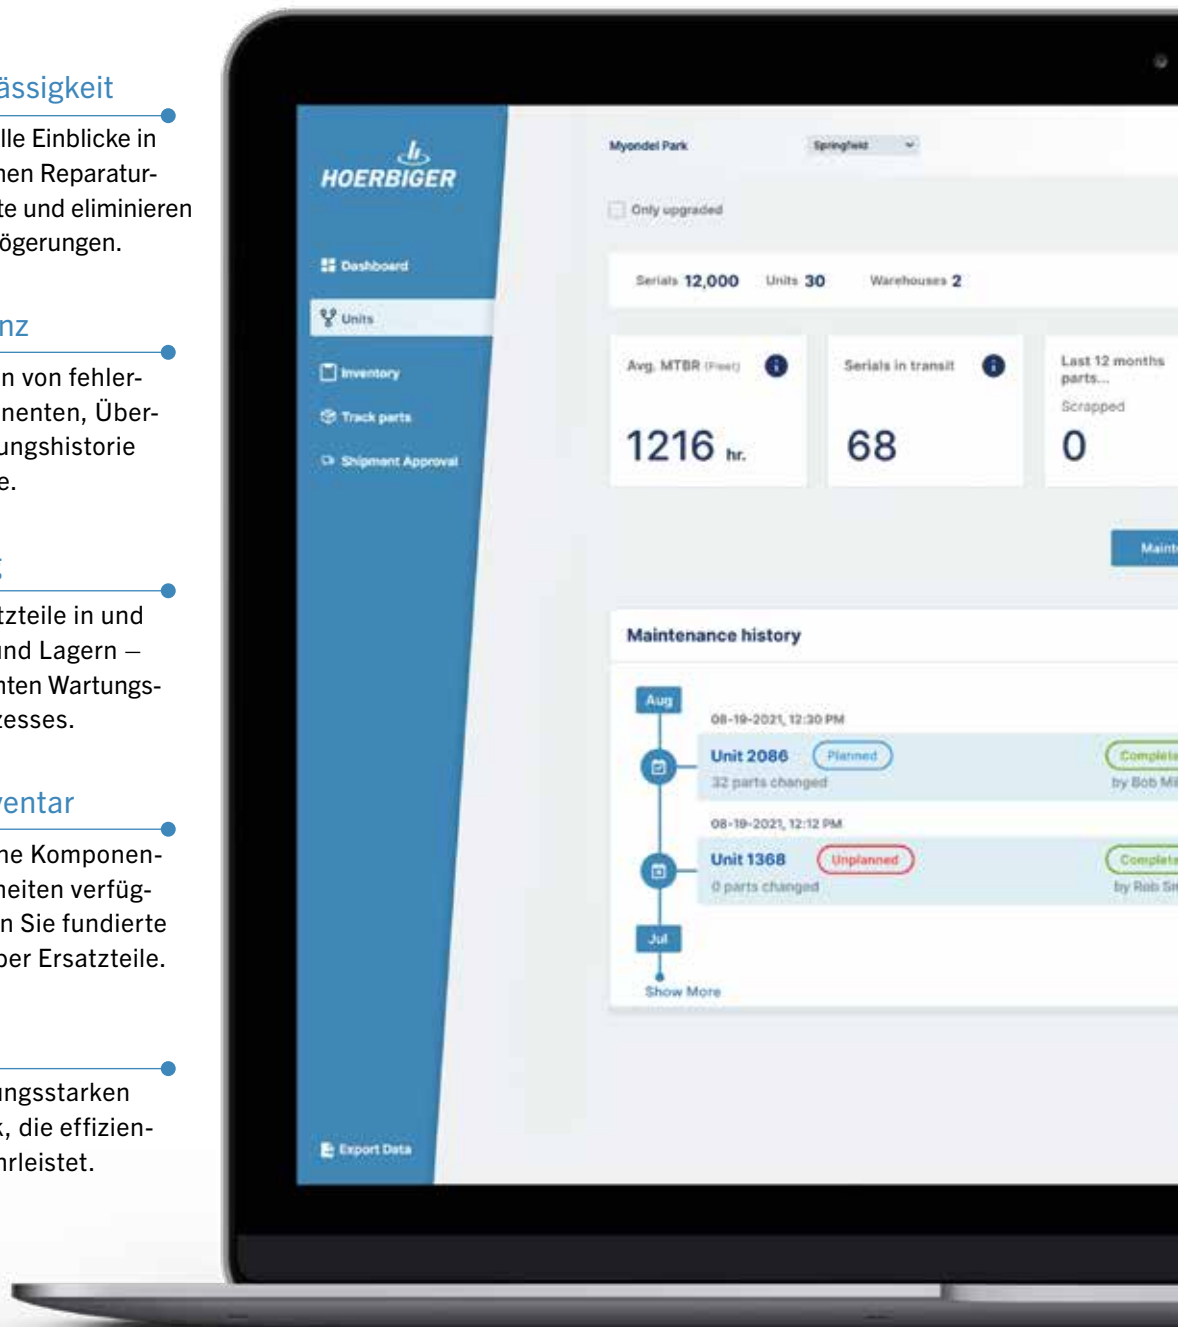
ässigkeit

lle Einblicke in nen Reparaturte und eliminieren ögerungen.

nz

n von fehlernenten, Überungshistorie e.

tzteile in und nd Lagern – nten Wartungszesses.

ventar

ne Komponenheiten verfügn Sie fundierte ber Ersatzteile.

ungsstarken , die effizienhrleistet.

HOERBIGER

Dashboard

Units

Inventory

Track parts

Shipment Approval

Export Data

Myondel Park

Springfield

Only upgraded

Serials 12,000 Units 30 Warehouses 2

Avg. MTBR (Fleet)

1216 hr.

Serials in transit

68

Last 12 months parts...

Scrapped

0

Maint

Maintenance history

Aug

08-19-2021, 12:30 PM

Unit 2086 Planned

32 parts changed

Complete

by Bob Mi

08-19-2021, 12:12 PM

Unit 1368 Unplanned

0 parts changed

Complete

by Rob Sr

Jul

Show More